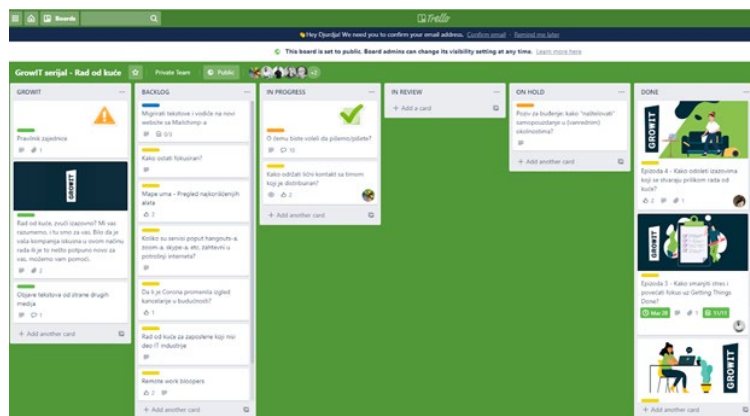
Boards

Trello

👋 Hey Djordje! We need you to confirm your email address. Confirm email · Remind me later

This board is set to public. Board admins can change its visibility setting at any time. Learn more here

GrowIT serijal - Rad od kuće

Private Team

Public

+2

GROWIT

Pravilnik zajednice

1

GROWIT

Rad od kuće, zvuči izazovno? Mi vas razumemo, i tu smo za vas. Bilo da je vaša kompanija iskusna u ovom načinu rada ili je to nešto potpuno novo za vas, možemo vam pomoći.

2

Objave tekstova od strane drugih medija

1

+ Add another card

BACKLOG

Migrirati tekstove i vodiče na novi website sa Mailchimp-a

0/3

Kako ostati fokusiran?

Mape uma - Pregled najkorišćenijih alata

2

Koliko su servisi poput hangouts-a, zoom-a, skype-a, etc. zahtevni u potrošnji interneta?

Da li je Corona promenila izgled kancelarije u budućnosti?

1

Rad od kuće za zaposlene koji nisu deo IT industrije

1

Remote work bloopers

2

+ Add another card

IN PROGRESS

O čemu biste voleli da pišemo/pišete?

10

Kako održati lični kontakt sa timom koji je distribuiran?

2

+ Add another card

IN REVIEW

+ Add a card

ON HOLD

Pozv za buđenje: kako "naštelovati" samopouzdanje u (vanrednom) okolnostima?

+ Add another card

DONE

GROWIT

Epizoda 4 - Kako odrediti izazovima koji se stvaraju prilikom rada od kuće?

2 1

GROWIT

Epizoda 3 - Kako smanjiti stres i povećati fokus uz Getting Things Done?

Mar 28 1 11/11

GROWIT

+ Add another card